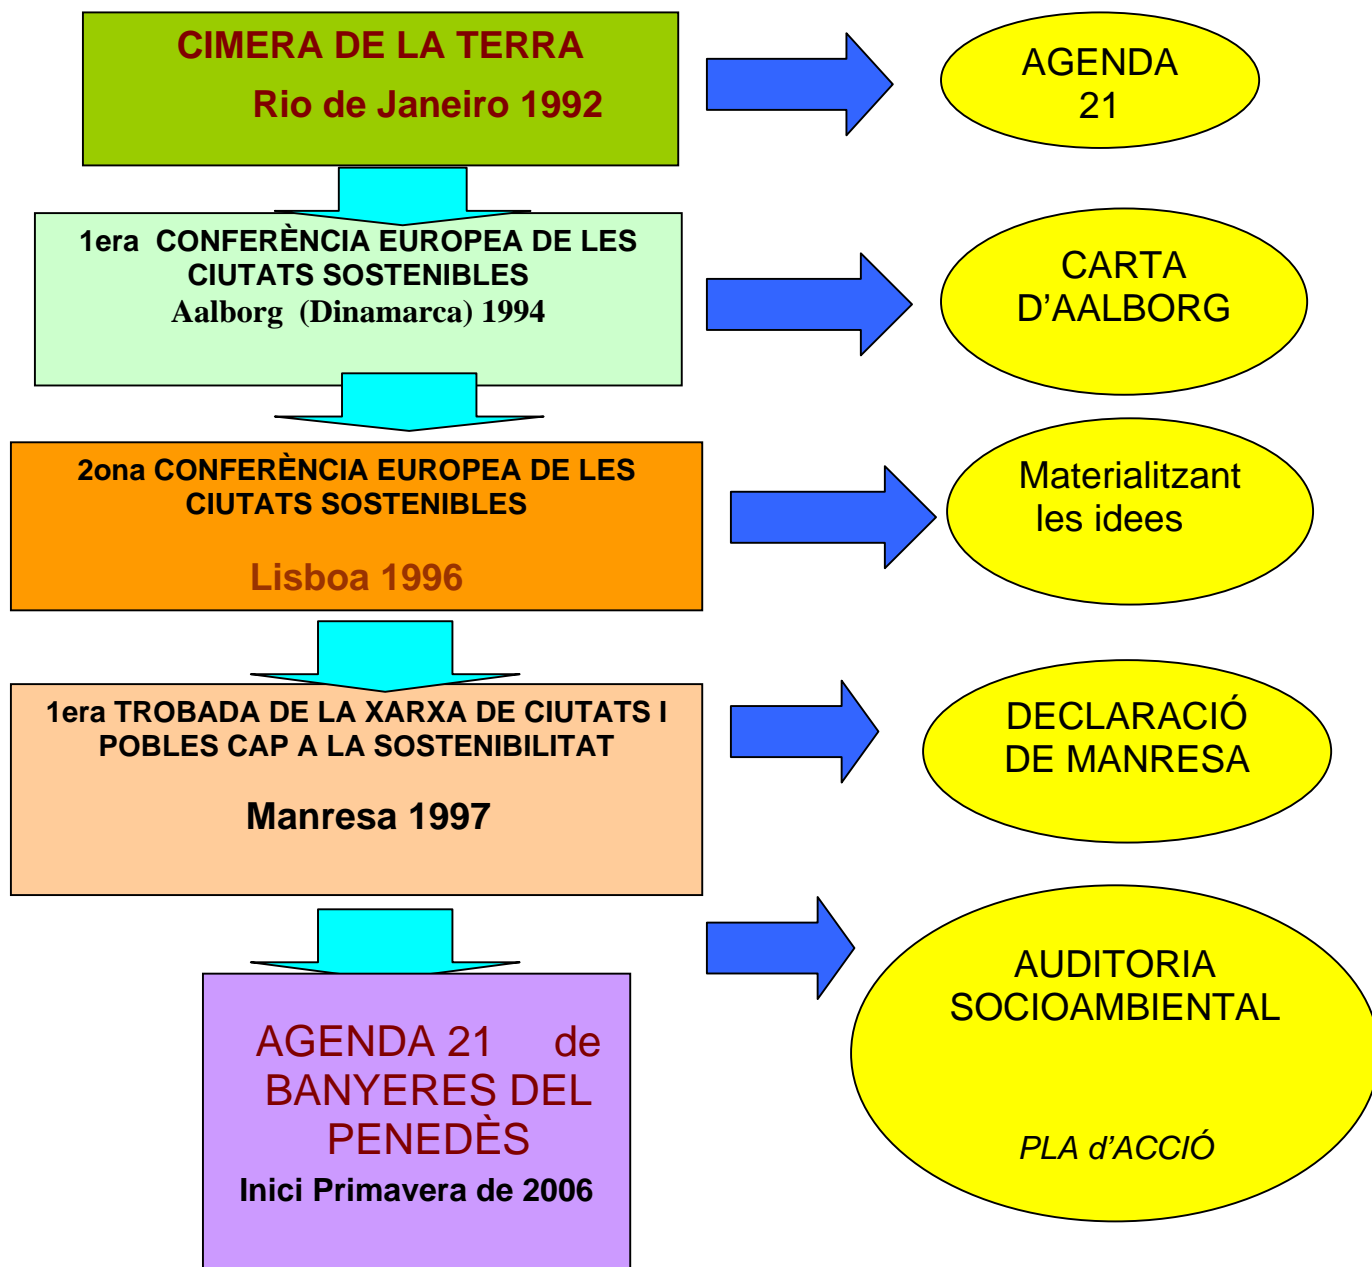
CIMERA DE LA TERRA

Rio de Janeiro 1992

AGENDA 21

1era CONFERÈNCIA EUROPEA DE LES CIUTATS SOSTENIBLES
Aalborg (Dinamarca) 1994

CARTA D'AALBORG

2ona CONFERÈNCIA EUROPEA DE LES CIUTATS SOSTENIBLES

Lisboa 1996

Materialitzant les idees

1era TROBADA DE LA XARXA DE CIUTATS I POBLES CAP A LA SOSTENIBILITAT

Manresa 1997

DECLARACIÓ DE MANRESA

AGENDA 21 de BANYERES DEL PENEDÈS
Inici Primavera de 2006

AUDITORIA SOCIOAMBIENTAL

PLA d'ACCIÓ